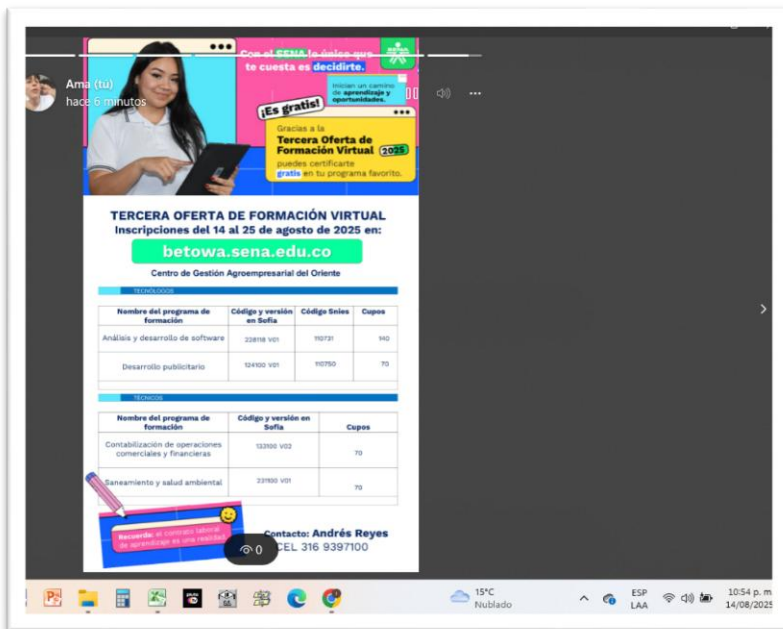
Ama (tú)
hace 6 minutos

Con el SENA lo único que te cuesta es decidirte.

Inician un camino de aprendizaje y oportunidades.

¡Es gratis!

Gracias a la Tercera Oferta de Formación Virtual 2025 puedes certificarte gratis en tu programa favorito.

TERCERA OFERTA DE FORMACIÓN VIRTUAL
Inscripciones del 14 al 25 de agosto de 2025 en:
betowa.sena.edu.co
Centro de Gestión Agroempresarial del Oriente

TECNÓLOGOS

| Nombre del programa de formación | Código y versión en Sofia | Código Snies | Cupos |
|---|---|---|---|
| Análisis y desarrollo de software | 228118 V01 | 110731 | 140 |
| Desarrollo publicitario | 124100 V01 | 110750 | 70 |

TÉCNICOS

| Nombre del programa de formación | Código y versión en Sofia | Cupos |
|---|---|---|
| Contabilización de operaciones comerciales y financieras | 133100 V02 | 70 |
| Saneamiento y salud ambiental | 231100 V01 | 70 |

Recuerda: el contrato laboral de aprendizaje es una realidad

Contacto: Andrés Reyes
CEL 316 9397100

0

15°C
Nublado
ESP
LAA
10:54 p. m.
14/08/2025